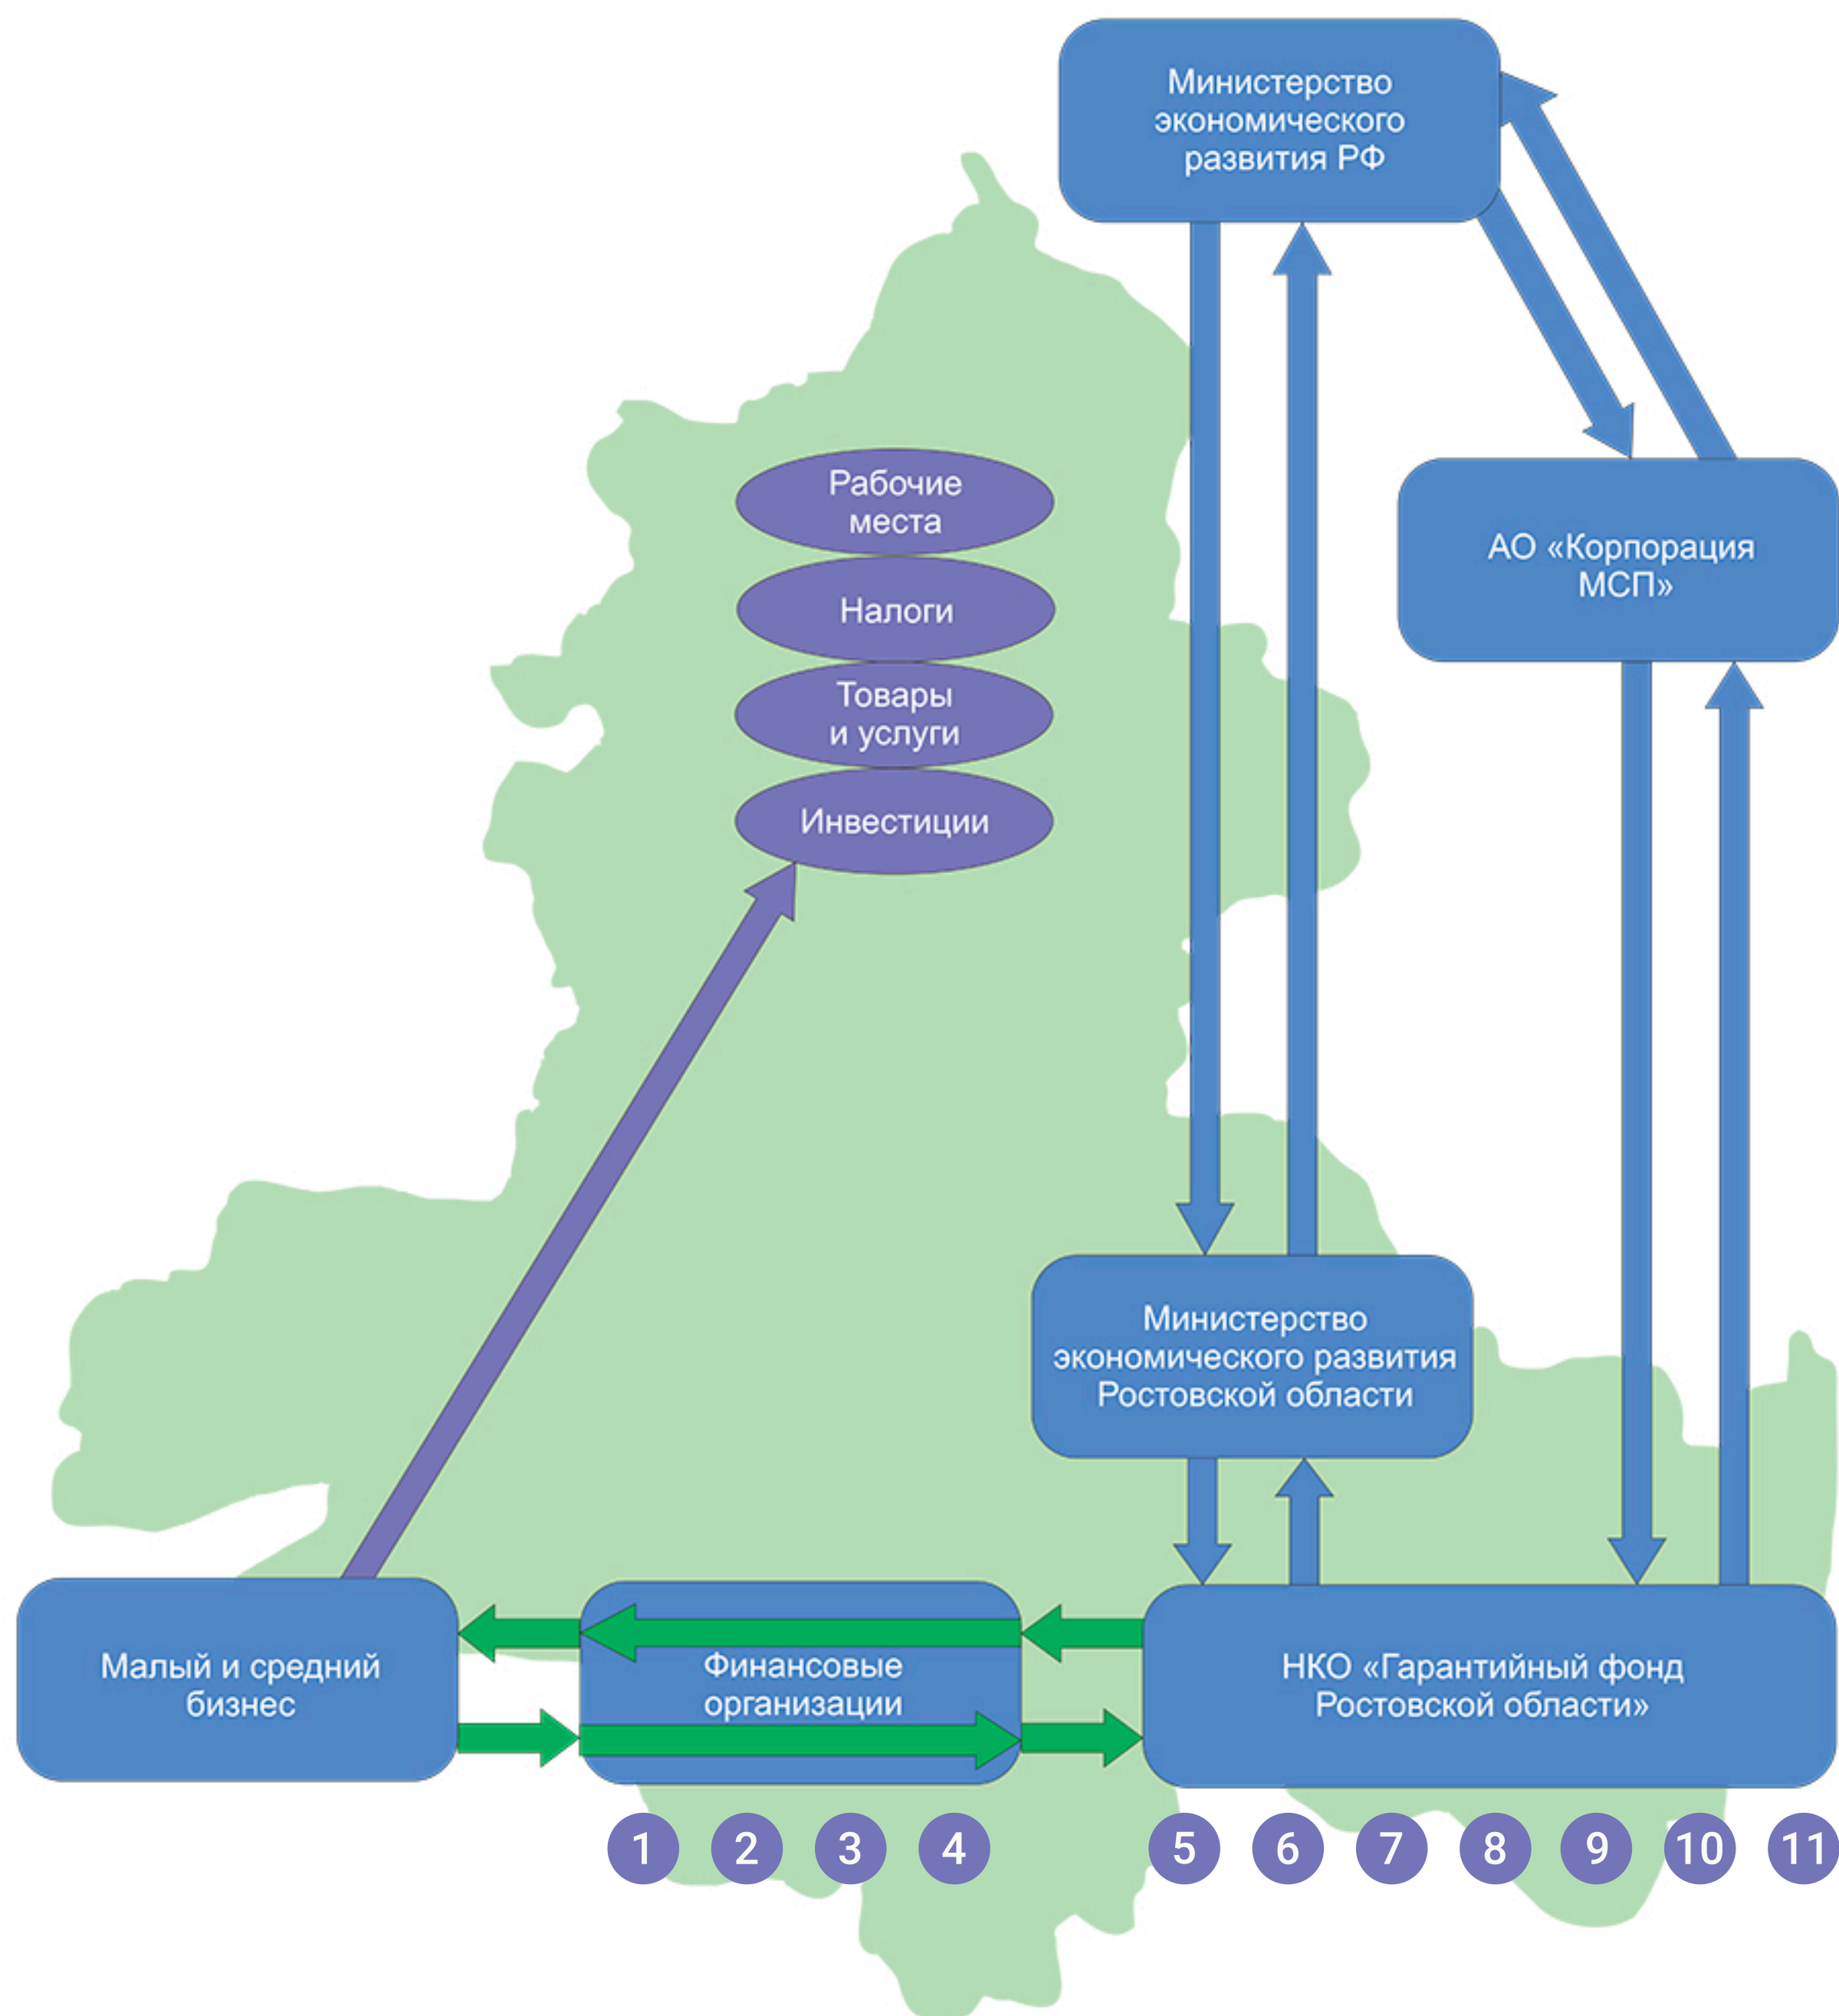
Министерство экономического развития РФ

Рабочие места

Налоги

Товары и услуги

Инвестиции

АО «Корпорация МСП»

Министерство экономического развития Ростовской области

Малый и средний бизнес

Финансовые организации

НКО «Гарантийный фонд Ростовской области»

1 2 3 4 5 6 7 8 9 10 11